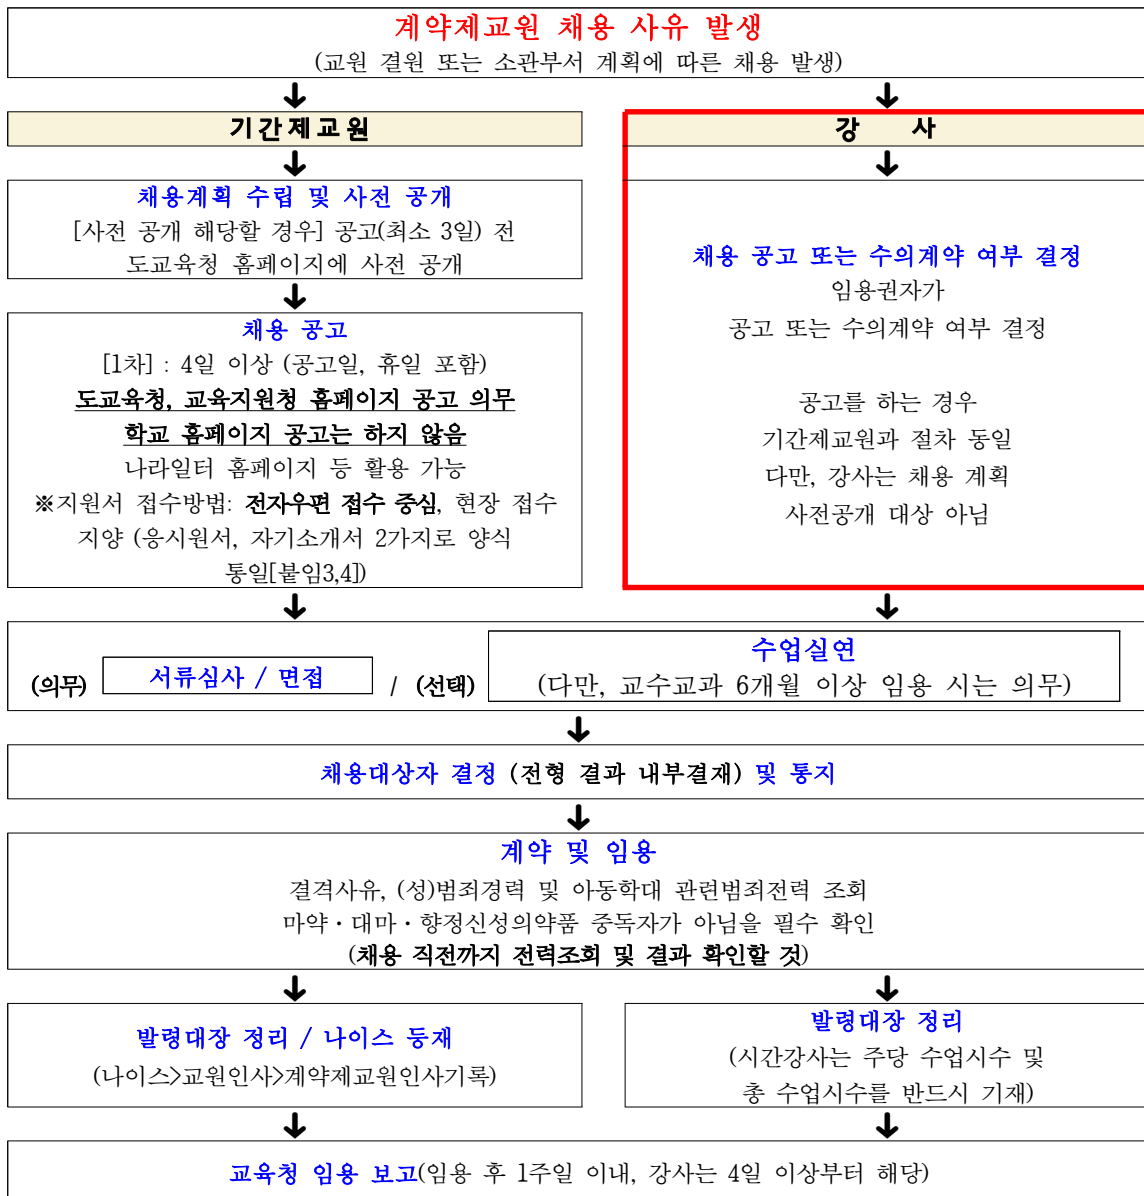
계약제교원 채용 사유 발생
(교원 결원 또는 소관부서 계획에 따른 채용 발생)

기간제교원

채용계획 수립 및 사전 공개
[사전 공개 해당할 경우] 공고(최소 3일) 전 도교육청 홈페이지에 사전 공개

채용 공고
[1차] : 4일 이상 (공고일, 휴일 포함)
도교육청, 교육지원청 홈페이지 공고 의무
학교 홈페이지 공고는 하지 않음
나라일터 홈페이지 등 활용 가능
※지원서 접수방법: 전자우편 접수 중심, 현장 접수 지양 (응시원서, 자기소개서 2가지로 양식 통일[붙임3,4])

강 사

채용 공고 또는 수의계약 여부 결정
임용권자가
공고 또는 수의계약 여부 결정

공고를 하는 경우
기간제교원과 절차 동일
다만, 강사는 채용 계획
사전공개 대상 아님

(의무) 서류심사 / 면접 / (선택) 수업실연
(다만, 교수교과 6개월 이상 임용 시는 의무)

채용대상자 결정 (전형 결과 내부결재) 및 통지

계약 및 임용
결격사유, (성)범죄경력 및 아동학대 관련범죄전력 조회
마약・대마・향정신성의약품 중독자가 아님을 필수 확인
(채용 직전까지 전력조회 및 결과 확인할 것)

발령대장 정리 / 나이스 등재
(나이스>교원인사>계약제교원인사기록)

발령대장 정리
(시간강사는 주당 수업시수 및 총 수업시수를 반드시 기재)

교육청 임용 보고(임용 후 1주일 이내, 강사는 4일 이상부터 해당)